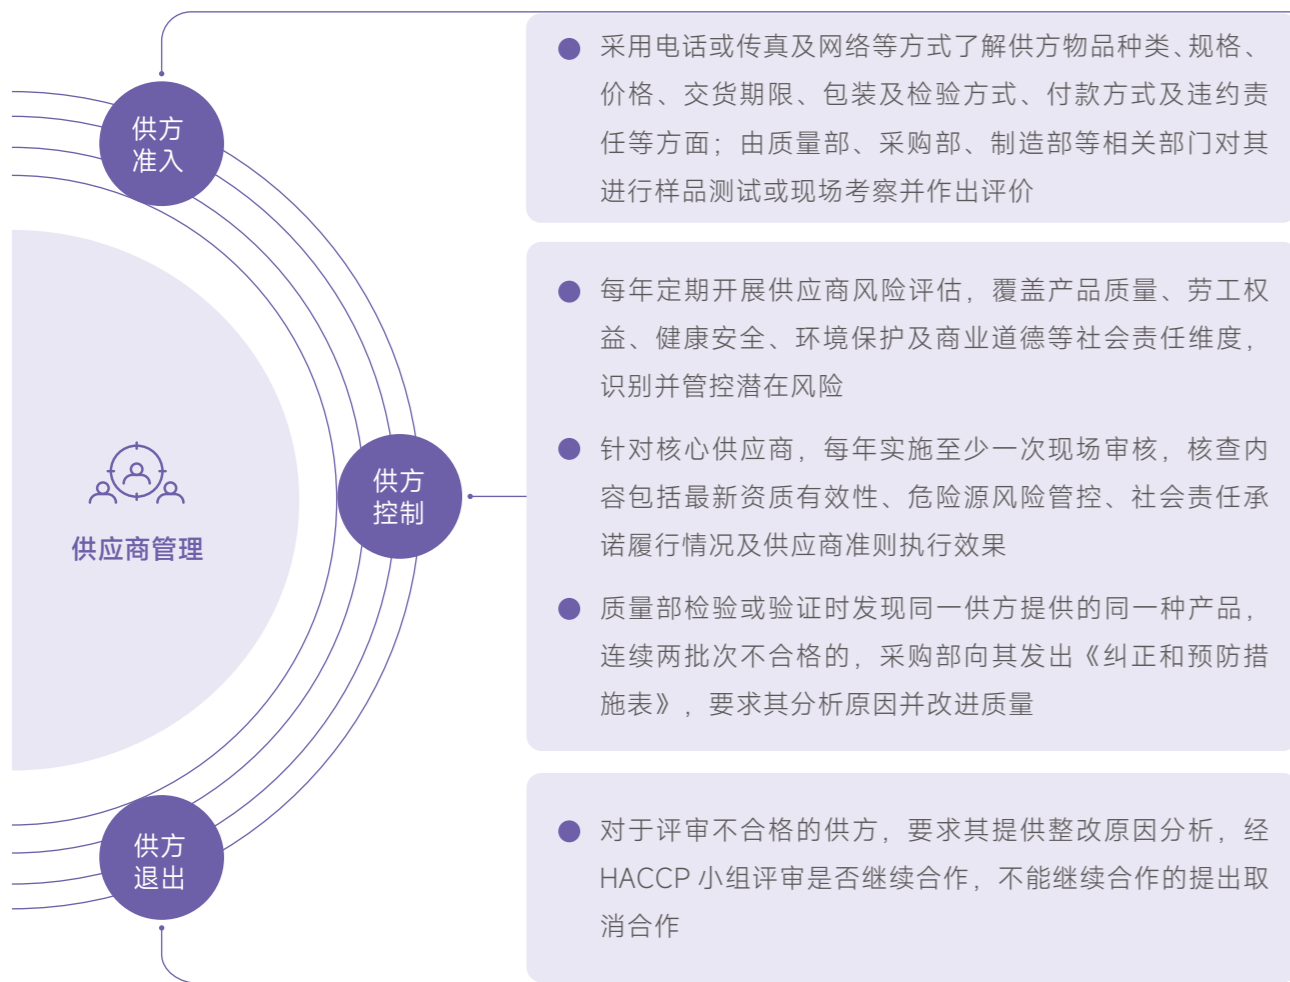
供方
准入

采用电话或传真及网络等方式了解供方物品种类、规格、价格、交货期限、包装及检验方式、付款方式及违约责任等方面；由质量部、采购部、制造部等相关部门对其进行样品测试或现场考察并作出评价

供应商管理

供方
控制

每年定期开展供应商风险评估，覆盖产品质量、劳工权益、健康安全、环境保护及商业道德等社会责任维度，识别并管控潜在风险

针对核心供应商，每年实施至少一次现场审核，核查内容包括最新资质有效性、危险源风险管控、社会责任承诺履行情况及供应商准则执行效果

质量部检验或验证时发现同一供方提供的同一种产品，连续两批次不合格的，采购部向其发出《纠正和预防措施表》，要求其分析原因并改进质量

供方
退出

对于评审不合格的供方，要求其提供整改原因分析，经 HACCP 小组评审是否继续合作，不能继续合作的提出取消合作